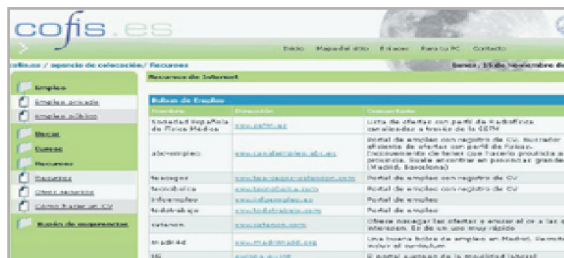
cofis.es

Inicio | Mapa del sitio | Enlaces | Para tu PC | Contacto

cofis.es / agencia de colocación / Recursos

lunes, 15 de noviembre de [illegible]

Empleo
Empleo privado
Empleo público
Becas
Cursos
Recursos
Recursos
Otros recursos
Cómo hacer un CV
Buzón de sugerencias

Recursos de Internet

Bolsas de Empleo

| Nombre | Dirección | Comentario |
|---|---|---|
| Sociedad Española de Física Médica | www.sefm.es | Lista de ofertas con perfil de Radiofísica canalizadas a través de la SEFM |
| abcempleo | www.canalempleo.abc.es | Portal de empleo con registro de CV. Buscador eficiente de ofertas con perfil de Física. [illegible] |
| tecnoempleo | www.tecnoempleo.com | Portal de empleo con registro de CV |
| tecnofísica | www.tecnofisica.com | Portal de empleo con registro de CV |
| infoempleo | www.infoempleo.es | Portal de empleo |
| todotrabajo | www.todotrabajo.com | Portal de empleo |
| infoen | www.infoen.com | Permite navegar las ofertas y enviar el cv a las que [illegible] |
| madrid | www.madridadd.org | Una buena bolsa de empleo en Madrid. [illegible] |
| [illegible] | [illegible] | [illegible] |